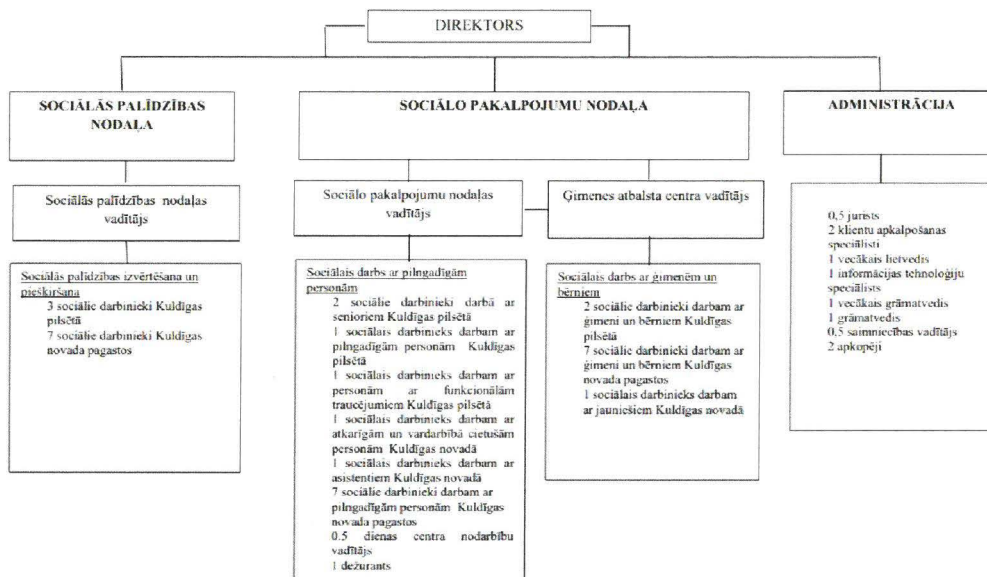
DIREKTORS

SOCIĀLĀS PALĪDZĪBAS NODAĻA

Sociālās palīdzības nodaļas vadītājs

Sociālās palīdzības izvērtēšana un piešķiršana
3 sociālie darbinieki Kuldīgas pilsētā
7 sociālie darbinieki Kuldīgas novada pagastos

SOCIĀLO PAKALPOJUMU NODAĻA

Sociālo pakalpojumu nodaļas vadītājs

Sociālais darbs ar pilngadīgām personām
2 sociālie darbinieki darbā ar senioriem Kuldīgas pilsētā
1 sociālais darbinieks darbam ar pilngadīgām personām Kuldīgas pilsētā
1 sociālais darbinieks darbam ar personām ar funkcionālām traucējumiem Kuldīgas pilsētā
1 sociālais darbinieks darbam ar atkarīgām un vardarbībā cietušām personām Kuldīgas novadā
1 sociālais darbinieks darbam ar asistentiem Kuldīgas novadā
7 sociālie darbinieki darbam ar pilngadīgām personām Kuldīgas novada pagastos
0.5 dienas centra nodarbību vadītājs
1 dežurants

Ģimenes atbalsta centra vadītājs

Sociālais darbs ar ģimenēm un bērniem
2 sociālie darbinieki darbam ar ģimeni un bērniem Kuldīgas pilsētā
7 sociālie darbinieki darbam ar ģimeni un bērniem Kuldīgas novada pagastos
1 sociālais darbinieks darbam ar jauniešiem Kuldīgas novadā

ADMINISTRĀCIJA

0,5 jurists
2 klientu apkalpošanas speciālisti
1 vecākais lietvedis
1 informācijas tehnoloģiju speciālists
1 vecākais grāmatvedis
1 grāmatvedis
0,5 saimniecības vadītājs
2 apkopēji